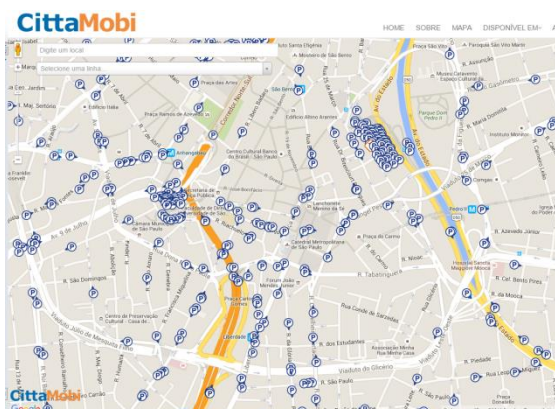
CittaMobi

HOME SOBRE MAPA DISPONÍVEL EM-

Digite um local

Selecione uma linha

Mapa

Praça dos Arcos

Praça Ramos de Azevedo

Edifício Itália

R. Maj. Sertório

Corredor Norte-Sul

Anhangabaú

Centro Cultural Banco do Brasil - São Paulo

São Bento

Mosteiro de São Bento

Edifício Altino Arantes

Av. do Estado

Parque Dom Pedro II

Pedro II

Catedral Metropolitana de São Paulo

Praça do Carmo

R. Tabatinguera

Praça Carlos Gomes

Liberdade

R. São Domingos

Viaduto Jacareí

Centro de Preservação Cultural - Casa de

R. dos Estudantes

Viaduto do Glicério

Paróquia Nossa Senhora Medianeira

R. Piedade

R. da Mooca

R. Cel. Bento Pires

R. Assunção

Museu Catavento

R. Maria Domitila

R. Azevedo Júnior

Av. São João

Faculdade de Direito da USP

Largo São Francisco

Praça João Mendes

Fórum João Mendes Júnior

R. Santa Efigênia

R. Mauá

R. Florêncio de Abreu

Largo São Bento

Praça Santa Efigênia

Viaduto São Paulo

CittaMobi

Google